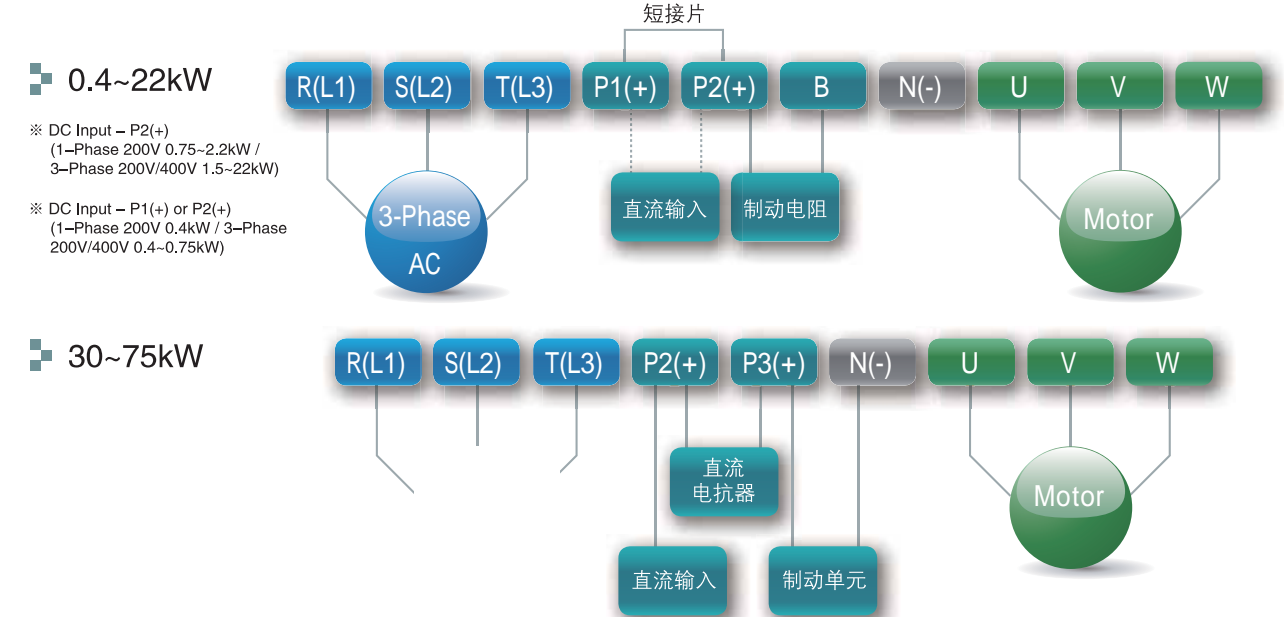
0.4~22kW

※ DC Input – P2(+)
(1–Phase 200V 0.75~2.2kW / 3–Phase 200V/400V 1.5~22kW)

※ DC Input – P1(+) or P2(+)
(1–Phase 200V 0.4kW / 3–Phase 200V/400V 0.4~0.75kW)

短接片

R(L1) S(L2) T(L3) P1(+) P2(+) B N(-) U V W

3-Phase AC

直流输入

制动电阻

Motor

30~75kW

R(L1) S(L2) T(L3) P2(+) P3(+) N(-) U V W

直流 电抗器

直流输入

制动单元

Motor